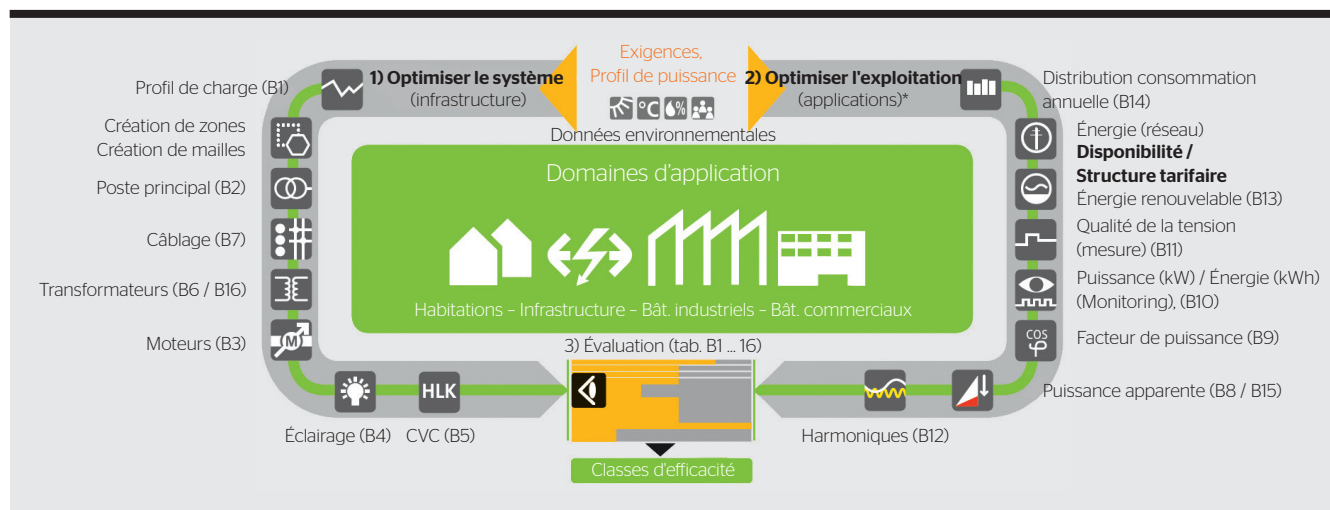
Exigences,
Profil de puissance

1) Optimiser le système
(infrastructure)

2) Optimiser l'exploitation
(applications)*

°C

Données environnementales

Profil de charge (B1)

Création de zones
Création de mailles

Poste principal (B2)

Câblage (B7)

Transformateurs (B6 / B16)

Moteurs (B3)

M

Distribution consommation annuelle (B14)

Énergie (réseau)
**Disponibilité / Structure tarifaire**
Énergie renouvelable (B13)

Qualité de la tension (mesure) (B11)

Puissance (kW) / Énergie (kWh) (Monitoring), (B10)

COS φ

Facteur de puissance (B9)

Puissance apparente (B8 / B15)

Domaines d'application

Habitations – Infrastructure – Bât. industriels – Bât. commerciaux

3) Évaluation (tab. B1 ... 16)

HLK

Éclairage (B4)   CVC (B5)

Harmoniques (B12)

Classes d'efficacité